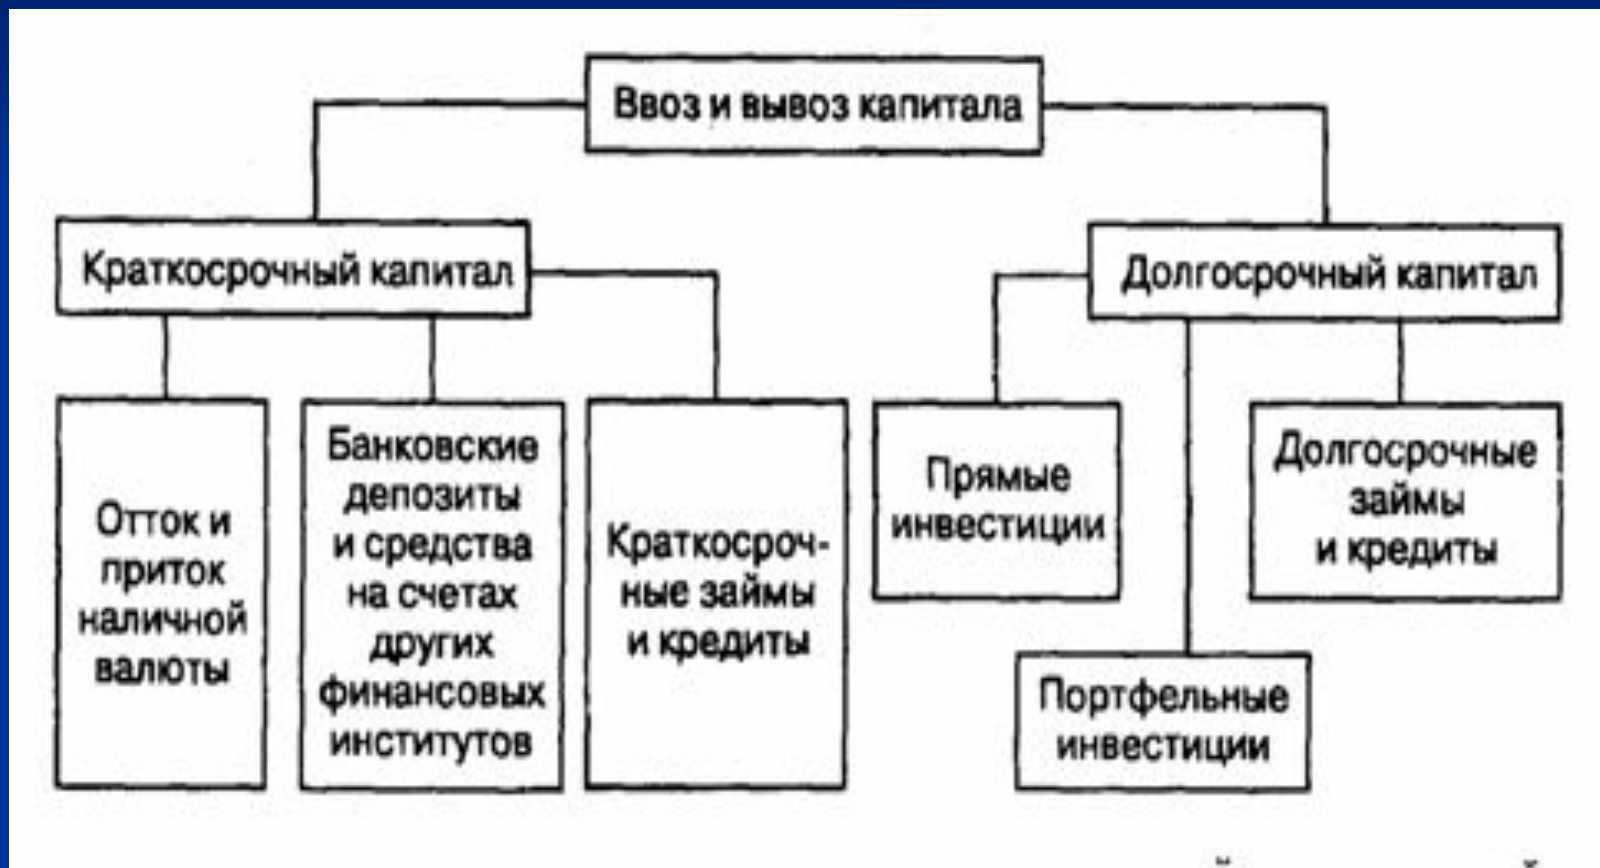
Ввоз и вывоз капитала

Краткосрочный капитал

Долгосрочный капитал

Отток и приток наличной валюты

Банковские депозиты и средства на счетах других финансовых институтов

Краткосрочные займы и кредиты

Прямые инвестиции

Долгосрочные займы и кредиты

Портфельные инвестиции